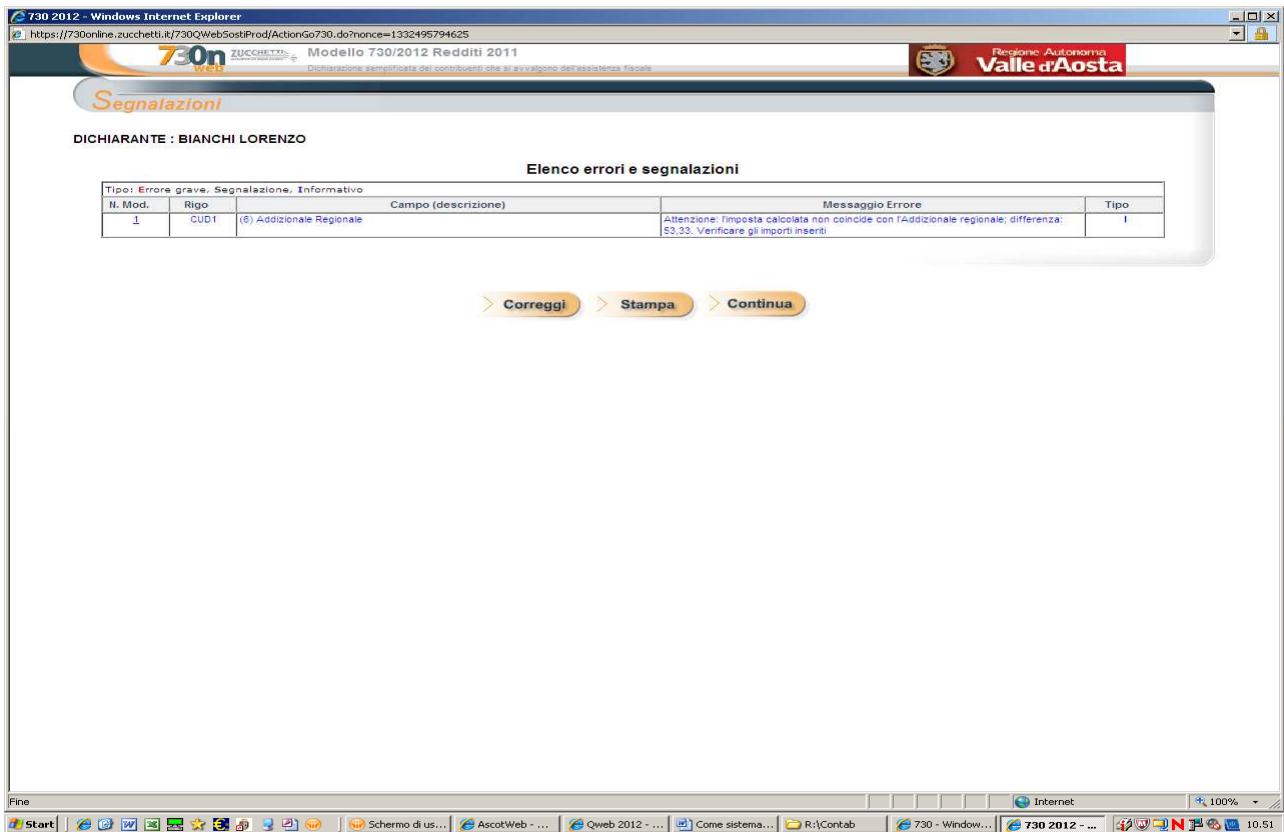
730 2012 - Windows Internet Explorer
https://730online.zucchetti.it/730QWebSostiProd/ActionGo730.do?nonce=1332495794625

730n web ZUCCHETTI Modello 730/2012 Redditi 2011
Dichiarazione semplificata dei contribuenti che si avvalgono dell'assistenza fiscale
Regione Autonoma Valle d'Aosta

Segnalazioni

DICHIARANTE : BIANCHI LORENZO

Elenco errori e segnalazioni

Tipo: Errore grave, Segnalazione, Informativo

| N. Mod. | Rigo | Campo (descrizione) | Messaggio Errore | Tipo |
|---|---|---|---|---|
| 1 | CUD1 | (6) Addizionale Regionale | Attenzione: l'imposta calcolata non coincide con l'Addizionale regionale; differenza: 53,33. Verificare gli importi inseriti | I |

Correggi Stampa Continua

Fine
Internet
100%
Start
Schermo di us... AscotWeb - ... Qweb 2012 - ... Come sistema... R:\Contab 730 - Window... 730 2012 - ...
10.51